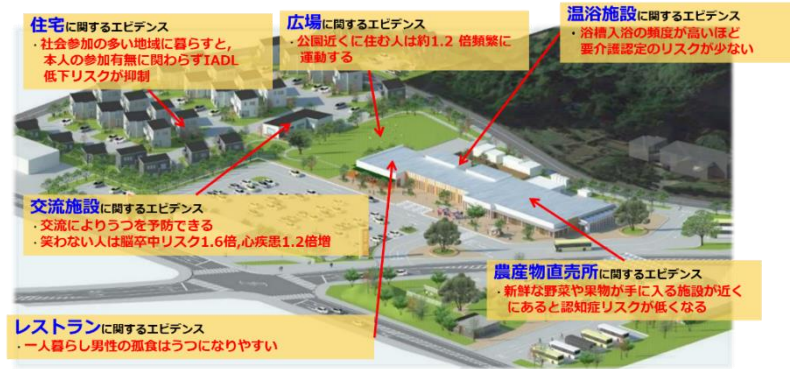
住宅に関するエビデンス
・社会参加の多い地域に暮らすと，本人の参加有無に関わらずIADL低下リスクが抑制

広場に関するエビデンス
・公園近くに住む人は約1.2 倍頻繁に運動する

温浴施設に関するエビデンス
・浴槽入浴の頻度が高いほど要介護認定のリスクが少ない

交流施設に関するエビデンス
・交流によりうつを予防できる
・笑わない人は脳卒中リスク1.6倍,心疾患1.2倍増

農産物直売所に関するエビデンス
・新鮮な野菜や果物が手に入る施設が近くにあると認知症リスクが低くなる

レストランに関するエビデンス
・一人暮らし男性の孤食はうつになりやすい